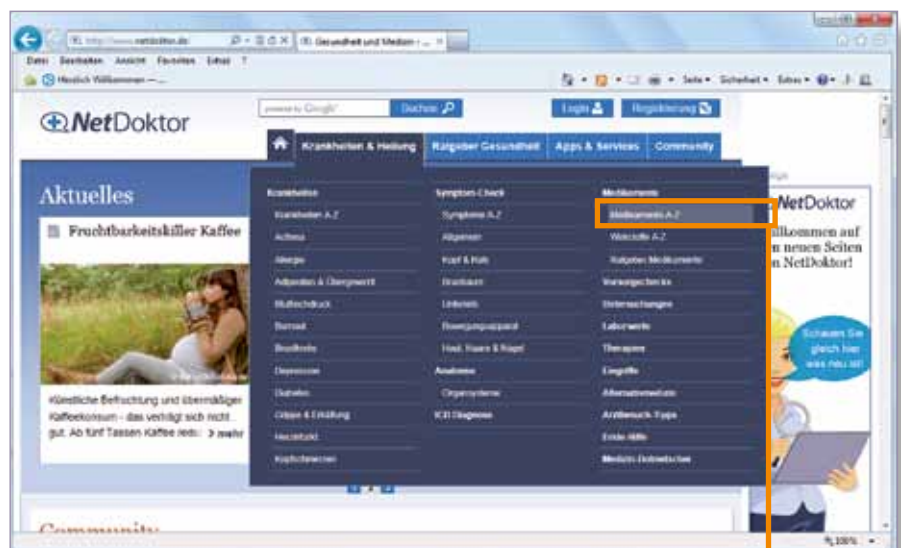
http://www.netdoktor.de
Gesundheit und Medizin - ...
Datei Bearbeiten Ansicht Favoriten Extras ?
Herzlich Willkommen — ...
Seite ▾ Sicherheit ▾ Extras ▾

powered by Google
Suchen
Login
Registrierung

NetDoktor

Krankheiten & Heilung
Ratgeber Gesundheit
Apps & Services
Community

Aktuelles

Fruchtbarkeitskiller Kaffee

Künstliche Befruchtung und übermäßiger Kaffeekonsum - das verträgt sich nicht gut. Ab fünf Tassen Kaffee redu > mehr

Krankheiten
Krankheiten A-Z
Asthma
Allergie
Adipositas & Übergewicht
Bluthochdruck
Burnout
Brustkrebs
Depression
Diabetes
Grippe & Erkältung
Herzinfarkt
Kopfschmerzen

Symptom-Check
Symptome A-Z
Allgemein
Kopf & Hals
Brustraum
Unterleib
Bewegungsapparat
Haut, Haare & Nägel
Anatomie
Organsysteme
ICD Diagnose

Medikamente
Medikamente A-Z
Wirkstoffe A-Z
Ratgeber Medikamente
Vorsorgechecks
Untersuchungen
Laborwerte
Therapien
Eingriffe
Alternativmedizin
Arztbesuch-Tipps
Erste Hilfe
Medizin-Dolmetscher

NetDoktor
Willkommen auf den neuen Seiten von NetDoktor!
Schauen Sie gleich hier was neu ist!

Community

100%